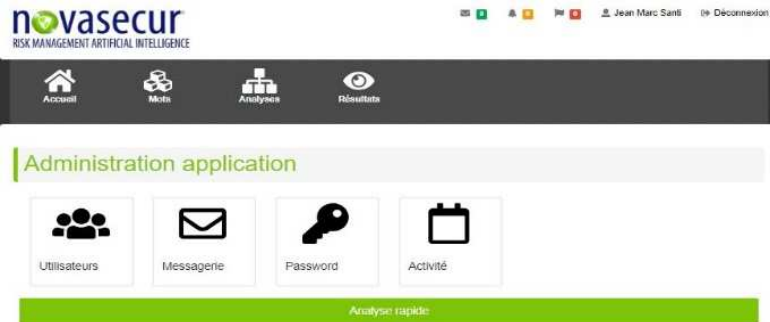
novasecur
RISK MANAGEMENT ARTIFICIAL INTELLIGENCE

0 0 0 Jean Marc Santi Déconnexion

Accueil Mots Analyses Résultats

Administration application

Utilisateurs Messagerie Password Activité

Analyse rapide